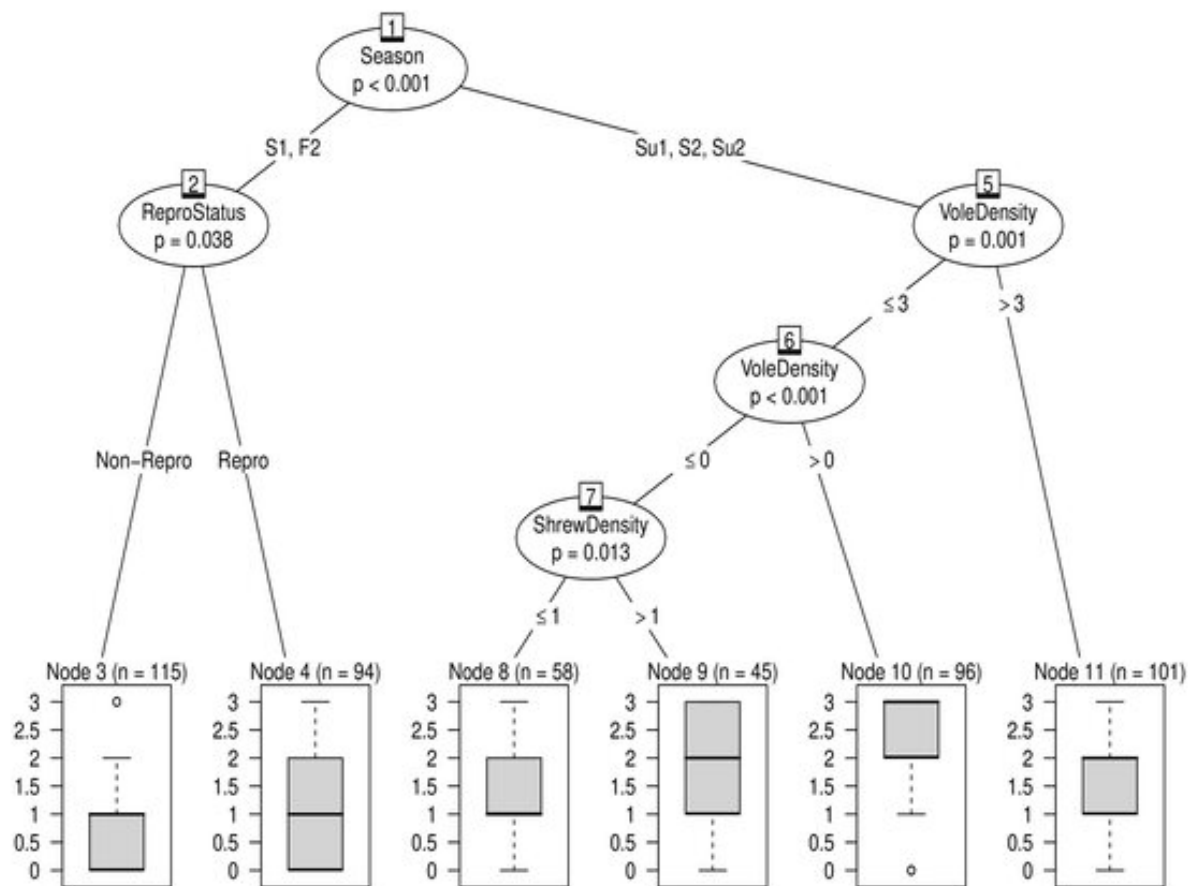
1
Season
p < 0.001

S1, F2

Su1, S2, Su2

2
ReproStatus
p = 0.038

5
VoleDensity
p = 0.001

≤ 3

> 3

6
VoleDensity
p < 0.001

Non−Repro

Repro

≤ 0

> 0

7
ShrewDensity
p = 0.013

≤ 1

> 1

Node 3 (n = 115)
3
2.5
2
1.5
1
0.5
0

Node 4 (n = 94)
3
2.5
2
1.5
1
0.5
0

Node 8 (n = 58)
3
2.5
2
1.5
1
0.5
0

Node 9 (n = 45)
3
2.5
2
1.5
1
0.5
0

Node 10 (n = 96)
3
2.5
2
1.5
1
0.5
0

Node 11 (n = 101)
3
2.5
2
1.5
1
0.5
0